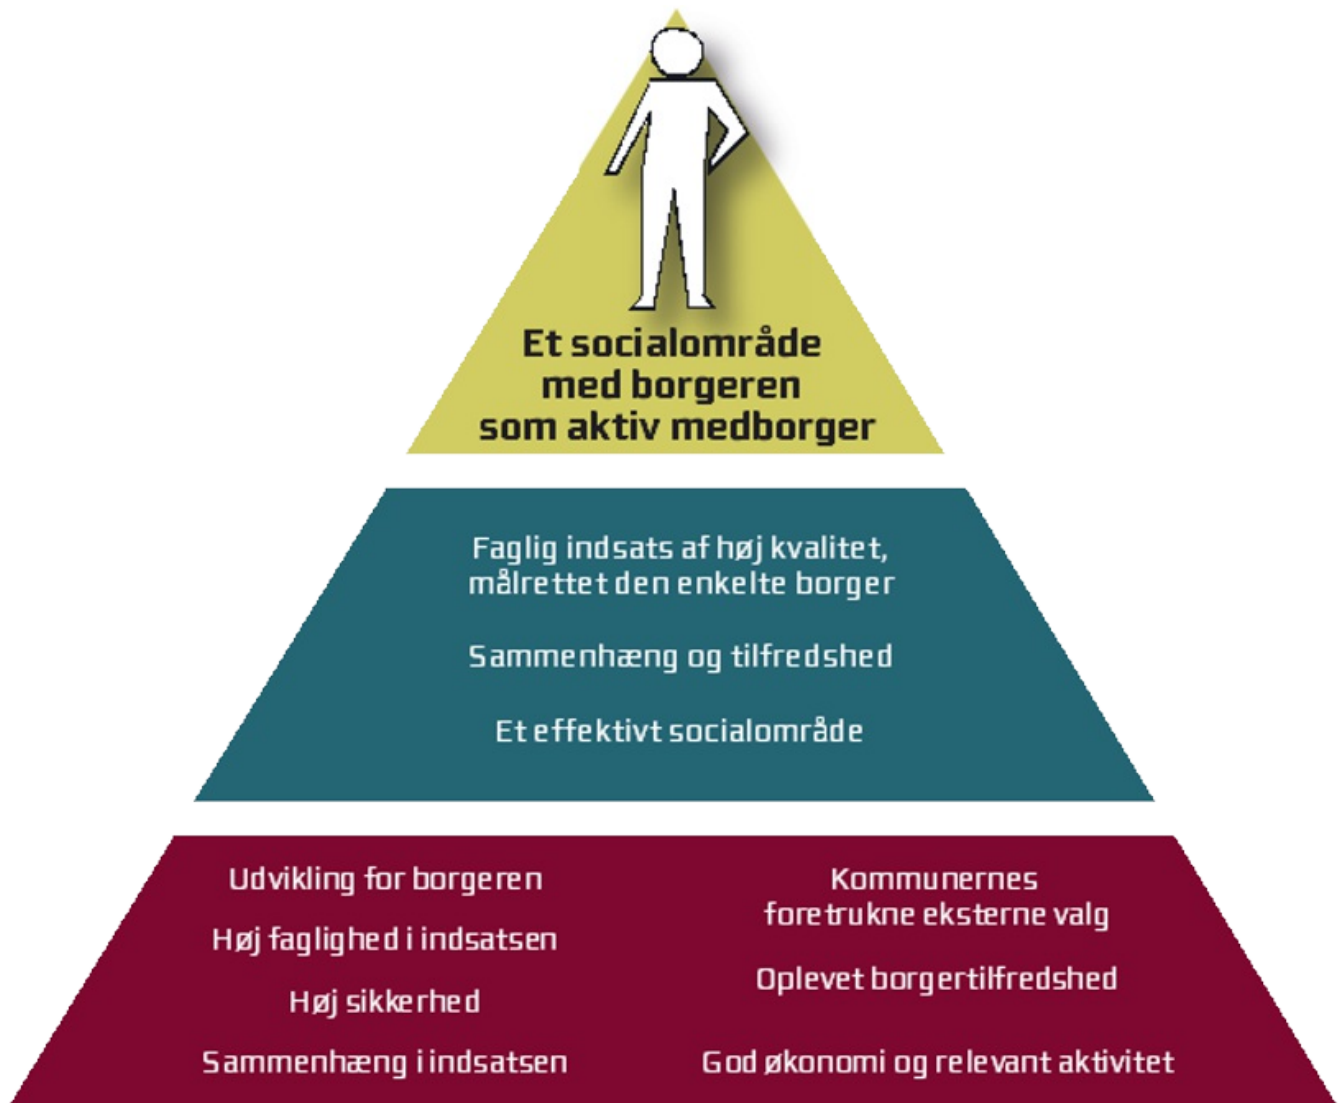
Et socialområde med borgeren som aktiv medborger

Faglig indsats af høj kvalitet, målrettet den enkelte borger

Sammenhæng og tilfredshed

Et effektivt socialområde

Udvikling for borgeren

Høj faglighed i indsatsen

Høj sikkerhed

Sammenhæng i indsatsen

Kommunernes foretrukne eksterne valg

Oplevet borgertilfredshed

God økonomi og relevant aktivitet